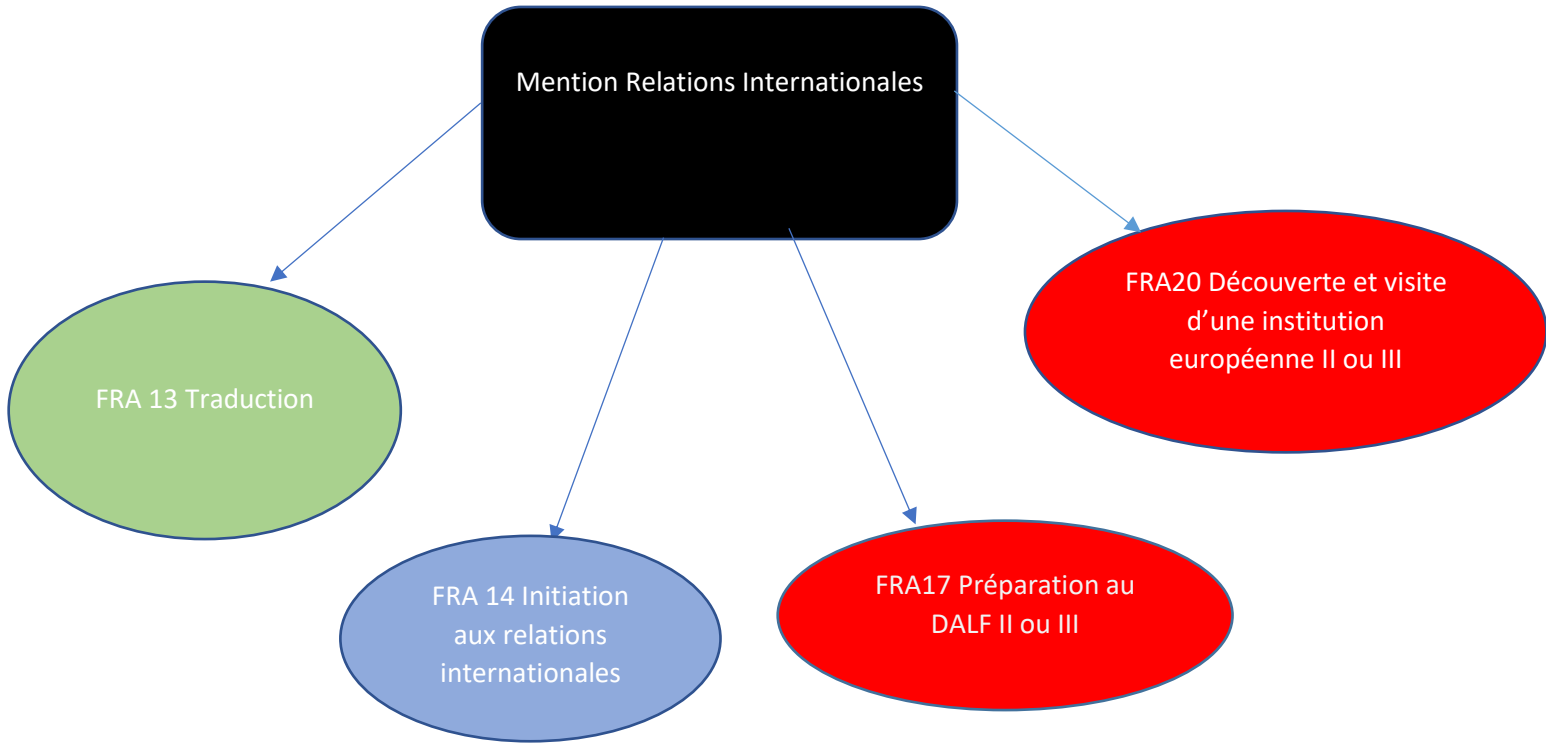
Mention Relations Internationales

FRA20 Découverte et visite d’une institution européenne II ou III

FRA 13 Traduction

FRA 14 Initiation aux relations internationales

FRA17 Préparation au DALF II ou III